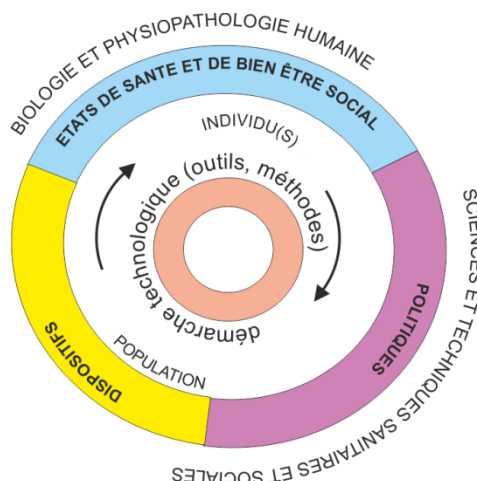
BIOLOGIE ET PHYSIOPATHOLOGIE HUMAINE

ETATS DE SANTE ET DE BIEN ÊTRE SOCIAL

INDIVIDU(S)

démarche technologique (outils, méthodes)

POPULATION

DISPOSITIFS

POLITIQUES

SCIENCES ET TECHNIQUES SANITAIRES ET SOCIALES